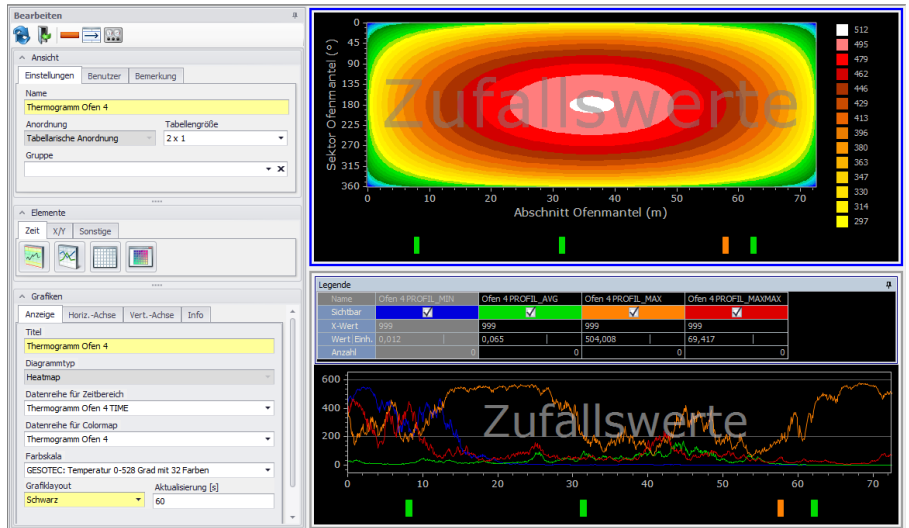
Bearbeiten

Ansicht

Einstellungen | Benutzer | Bemerkung

Name
Thermogramm Ofen 4
Anordnung
Tabellarische Anordnung
Tabellengröße
2 x 1
Gruppe

Elemente

Zeit | X/Y | Sonstige

Grafiken

Anzeige | Horiz.-Achse | Vert.-Achse | Info

Titel
Thermogramm Ofen 4
Diagrammtyp
Heatmap
Datenreihe für Zeitbereich
Thermogramm Ofen 4 TIME
Datenreihe für Colormap
Thermogramm Ofen 4
Farbskala
GESOTEC: Temperatur 0-528 Grad mit 32 Farben
Grafiklayout
Schwarz
Aktualisierung [s]
60

Sektor Ofenmantel (°)
0
45
90
135
180
225
270
315
360
0 10 20 30 40 50 60 70
Abschnitt Ofenmantel (m)
Zufallswerte

512
495
479
462
446
429
413
396
380
363
347
330
314
297

Legende

| Name | Ofen 4 PROFIL_MIN | Ofen 4 PROFIL_AVG | Ofen 4 PROFIL_MAX | Ofen 4 PROFIL_MAXMAX |
|---|---|---|---|---|
| Sichtbar | ☑ | ☑ | ☑ | ☑ |
| X-Wert | 999 | 999 | 999 | 999 |
| Wert Einh. | 0,012 | 0,065 | 504,008 | 69,417 |
| Anzahl | 0 | 0 | 0 | 0 |

600
400
200
0
0 10 20 30 40 50 60 70
Zufallswerte